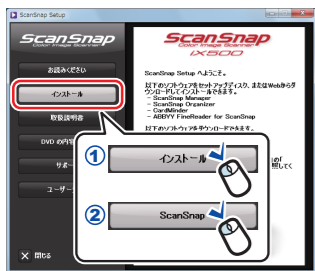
ScanSnap Setup

ScanSnap
Color Image Scanner

お読みください

インストール

取扱説明書

DVD の内

サポー

ユーザー

× 閉じる

ScanSnap
Color Image Scanner
iX500

ScanSnap Setup へようこそ。

以下のソフトウェアをセットアップディスク、またはWebからダウンロードしてインストールできます。
- ScanSnap Manager
- ScanSnap Organizer
- CardMinder
- ABBYY FineReader for ScanSnap

以下のソフトウェアをダウンロードできます。

①

インストール

②

ScanSnap

の
照してく